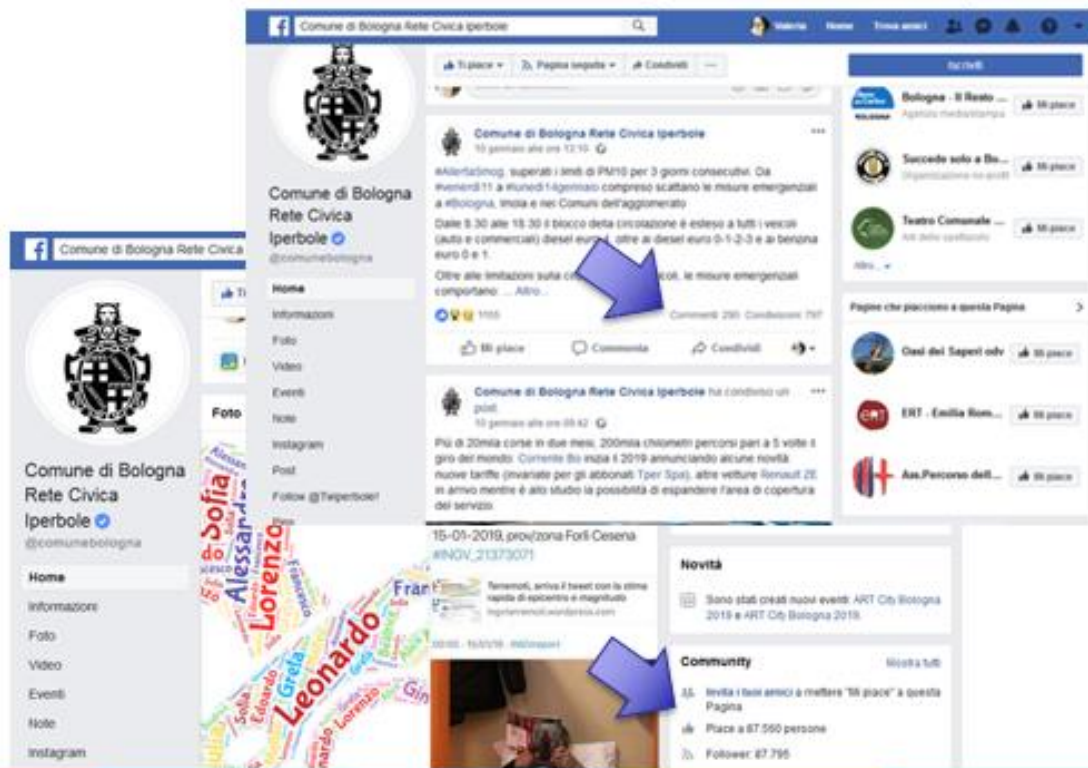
Comune di Bologna Rete Civica Iperbole

Valeria Home Trova amici

Ti piace · Pagina seguita · Condividi · ···

Comune di Bologna Rete Civica Iperbole
@comunebologna

Home
Informazioni
Foto
Video
Eventi
Note
Instagram
Post
Follow @Twiperbole!

Comune di Bologna Rete Civica Iperbole
10 gennaio alle ore 13:10

#AllertaSmog: superati i limiti di PM10 per 3 giorni consecutivi. Da #venerdì11 a #lunedì14gennaio compreso scattano le misure emergenziali a #Bologna, Imola e nei Comuni dell'agglomerato.

Dalle 8.30 alle 18.30 il blocco della circolazione è esteso a tutti i veicoli (auto e commerciali) diesel euro 4, oltre ai diesel euro 0-1-2-3 e ai benzina euro 0 e 1.

Oltre alle limitazioni sulla c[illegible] veicoli, le misure emergenziali comportano: ... Altro...

1155 Commenti: 290 Condivisioni: 797

Mi piace Commenta Condividi

Comune di Bologna Rete Civica Iperbole ha condiviso un post.
10 gennaio alle ore 09:42

Più di 20mila corse in due mesi, 200mila chilometri percorsi pari a 5 volte il giro del mondo. Corrente Bo inizia il 2019 annunciando alcune novità: nuove tariffe (invariate per gli abbonati Tper Spa), altre vetture Renault ZE in arrivo mentre è allo studio la possibilità di espandere l'area di copertura del servizio.

Bologna - Il Resto ... Mi piace
Agenzia media/stampa

Succede solo a Bo... Mi piace
Organizzazione no-profit

Teatro Comunale ... Mi piace
Arti dello spettacolo

Altro...

Pagine che piacciono a questa Pagina

Oasi dei Saperi odv Mi piace

ERT - Emilia Rom... Mi piace

Ass.Percorso dell... Mi piace

Comune di Bologna Rete Civica Iperbole
@comunebologna

Home
Informazioni
Foto
Video
Eventi
Note
Instagram

Foto

15-01-2019, prov/zona Forlì Cesena #INGV_21373071

Terremoti, arriva il tweet con la stima rapida di epicentro e magnitudo
ingvterremoti.wordpress.com

Novità

Sono stati creati nuovi eventi: ART City Bologna 2019 e ART City Bologna 2019.

Community Mostra tutti

Invita i tuoi amici a mettere "Mi piace" a questa Pagina

Piace a 87.560 persone

Follower: 87.795

Sofia Alessandro Lorenzo Leonardo Greta Francesco Edoardo Gin